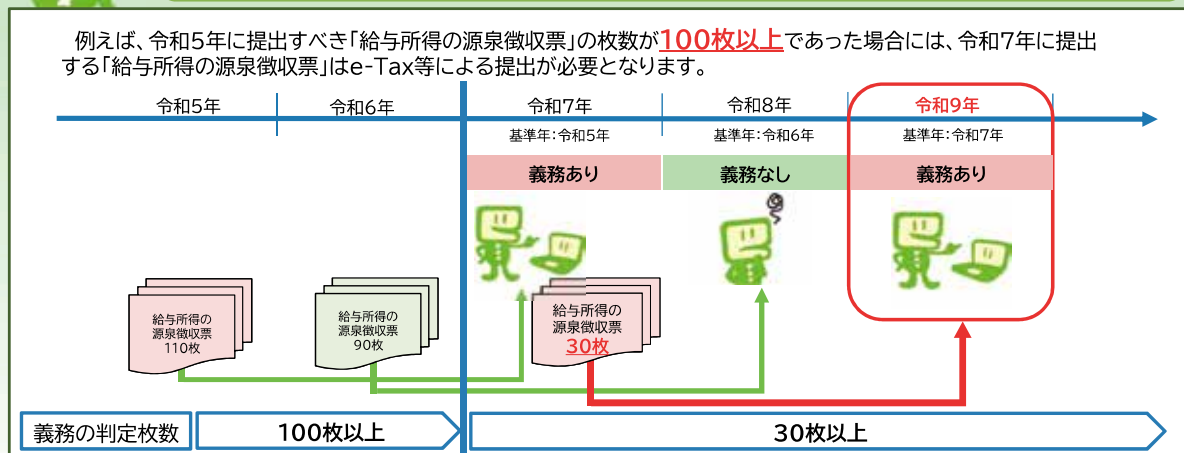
例えば、令和5年に提出すべき「給与所得の源泉徴収票」の枚数が100枚以上であった場合には、令和7年に提出する「給与所得の源泉徴収票」はe-Tax等による提出が必要となります。

令和5年

令和6年

令和7年
基準年：令和5年
義務あり

令和8年
基準年：令和6年
義務なし

令和9年
基準年：令和7年
義務あり

給与所得の源泉徴収票 110枚

給与所得の源泉徴収票 90枚

給与所得の源泉徴収票 30枚

義務の判定枚数

100枚以上

30枚以上